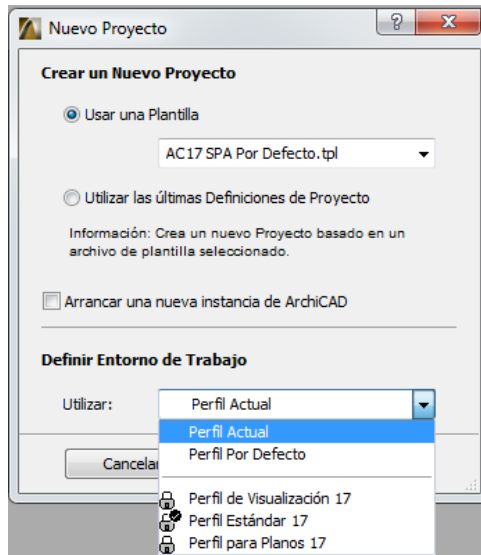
Nuevo Proyecto

?

X

Crear un Nuevo Proyecto

Usar una Plantilla

AC17 SPA Por Defecto.tpl

Utilizar las últimas Definiciones de Proyecto

Información: Crea un nuevo Proyecto basado en un archivo de plantilla seleccionado.

Arrancar una nueva instancia de ArchiCAD

Definir Entorno de Trabajo

Utilizar:

Perfil Actual

Perfil Actual

Perfil Por Defecto

Perfil de Visualización 17

Perfil Estándar 17

Perfil para Planos 17

Cancelar